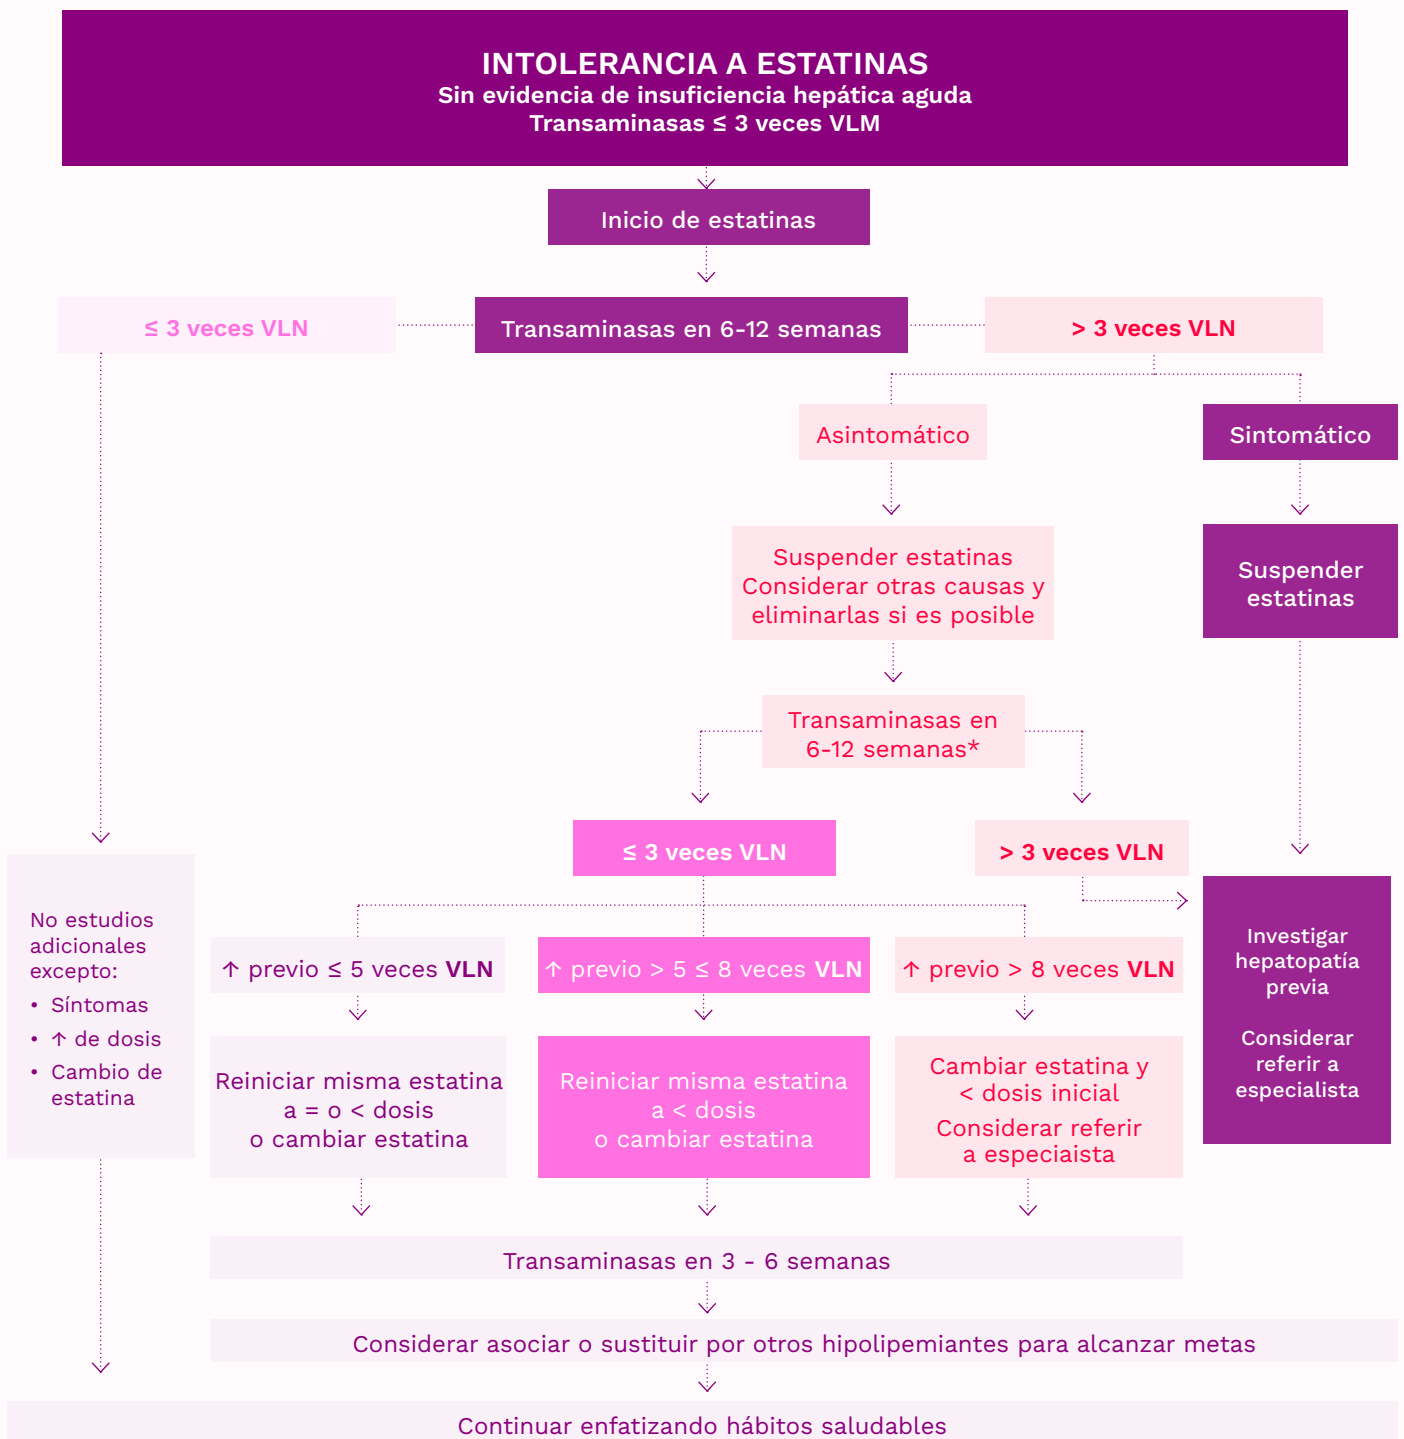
INTOLERANCIA A ESTATINAS
Sin evidencia de insuficiencia hepática aguda
Transaminasas ≤ 3 veces VLM

Inicio de estatinas

≤ 3 veces VLN

Transaminasas en 6-12 semanas

> 3 veces VLN

Asintomático

Sintomático

Suspender estatinas
Considerar otras causas y eliminarlas si es posible

Suspender estatinas

Transaminasas en 6-12 semanas*

≤ 3 veces VLN

> 3 veces VLN

No estudios adicionales excepto:
• Síntomas
• ↑ de dosis
• Cambio de estatina

↑ previo ≤ 5 veces VLN

↑ previo > 5 ≤ 8 veces VLN

↑ previo > 8 veces VLN

Investigar hepatopatía previa

Considerar referir a especialista

Reiniciar misma estatina a = o < dosis o cambiar estatina

Reiniciar misma estatina a < dosis o cambiar estatina

Cambiar estatina y < dosis inicial
Considerar referir a especiaista

Transaminasas en 3 - 6 semanas

Considerar asociar o sustituir por otros hipolipemiantes para alcanzar metas

Continuar enfatizando hábitos saludables